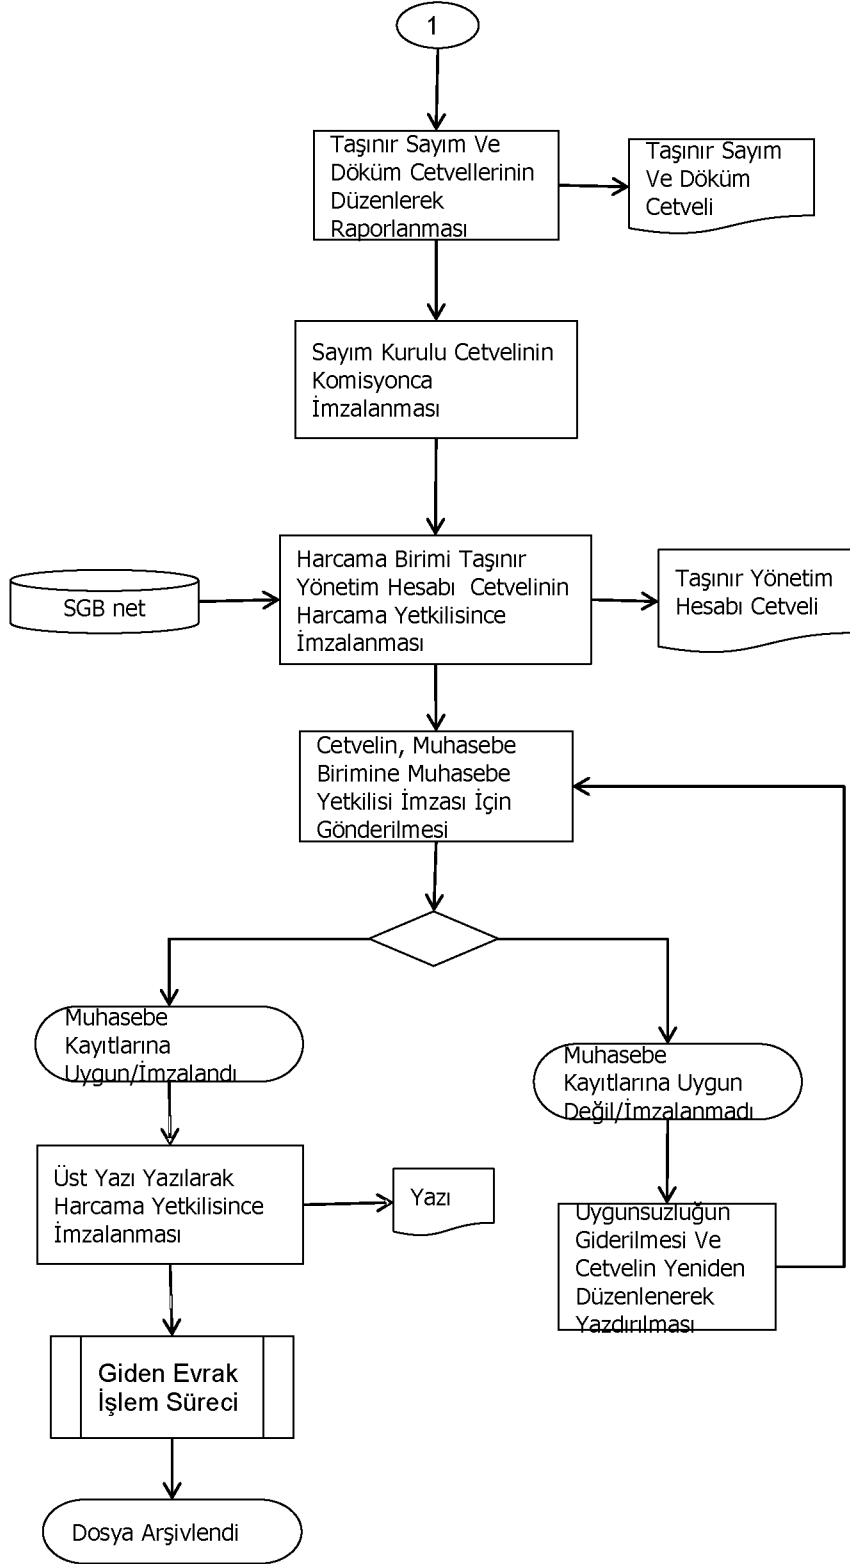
1

Taşınır Sayım Ve Döküm Cetvellerinin Düzenlerek Raporlanması

Taşınır Sayım Ve Döküm Cetveli

Sayım Kurulu Cetvelinin Komisyonca İmzalanması

SGB net

Harcama Birimi Taşınır Yönetim Hesabı Cetvelinin Harcama Yetkilisince İmzalanması

Taşınır Yönetim Hesabı Cetveli

Cetvelin, Muhasebe Birimine Muhasebe Yetkilisi İmzası İçin Gönderilmesi

Muhasebe Kayıtlarına Uygun/İmzalandı

Muhasebe Kayıtlarına Uygun Değil/İmzalanmadı

Üst Yazı Yazılarak Harcama Yetkilisince İmzalanması

Yazı

Uygunsuzluğun Giderilmesi Ve Cetvelin Yeniden Düzenlenerek Yazdırılması

Giden Evrak İşlem Süreci

Dosya Arşivlendi